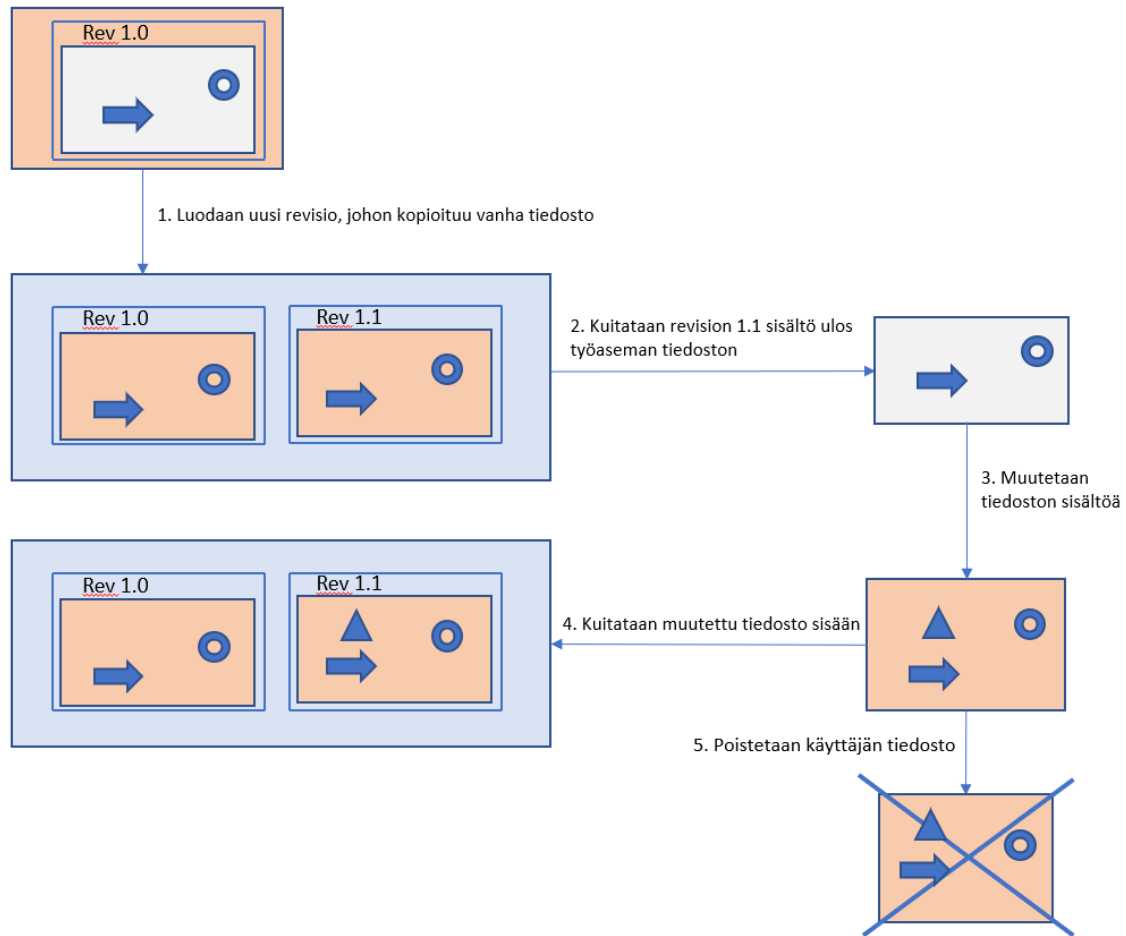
Rev 1.0

1. Luodaan uusi revisio, johon kopioituu vanha tiedosto

Rev 1.0

Rev 1.1

2. Kuitataan revision 1.1 sisältö ulos työaseman tiedoston

3. Muutetaan tiedoston sisältöä

Rev 1.0

Rev 1.1

4. Kuitataan muutettu tiedosto sisään

5. Poistetaan käyttäjän tiedosto